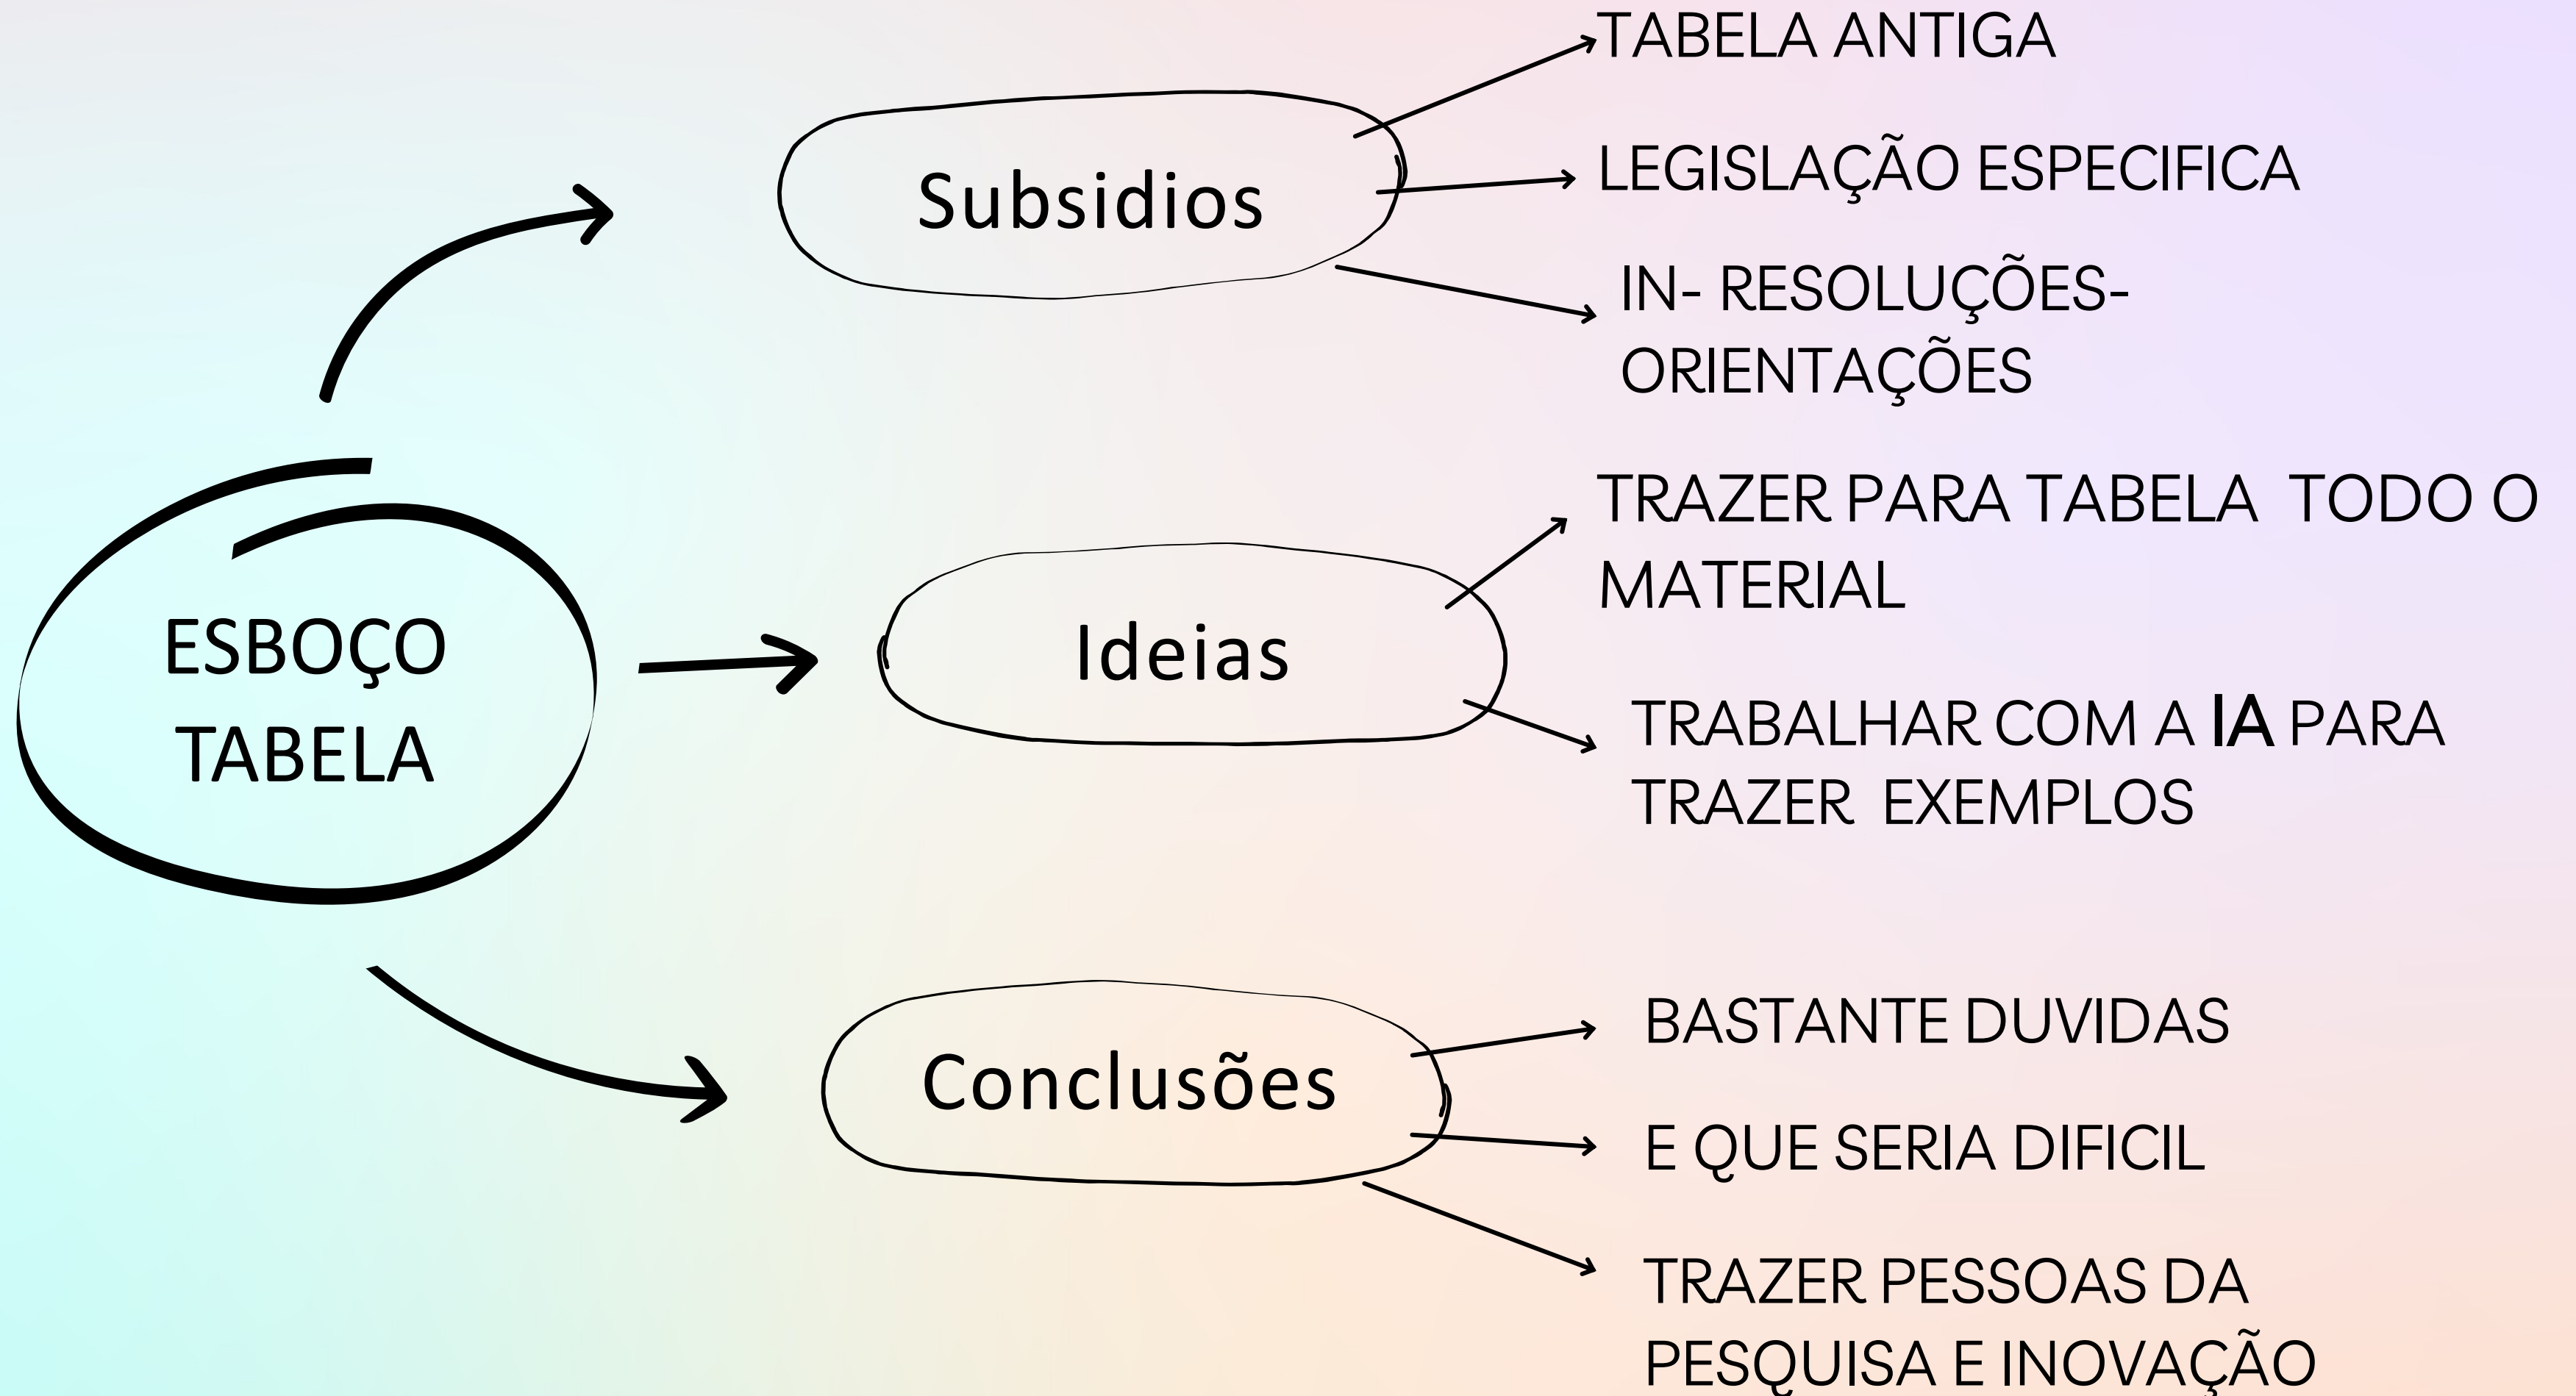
ESBOÇO TABELA

Subsidios

TABELA ANTIGA

LEGISLAÇÃO ESPECIFICA

IN- RESOLUÇÕES- ORIENTAÇÕES

Ideias

TRAZER PARA TABELA TODO O MATERIAL

TRABALHAR COM A IA PARA TRAZER EXEMPLOS

Conclusões

BASTANTE DUVIDAS

E QUE SERIA DIFICIL

TRAZER PESSOAS DA PESQUISA E INOVAÇÃO